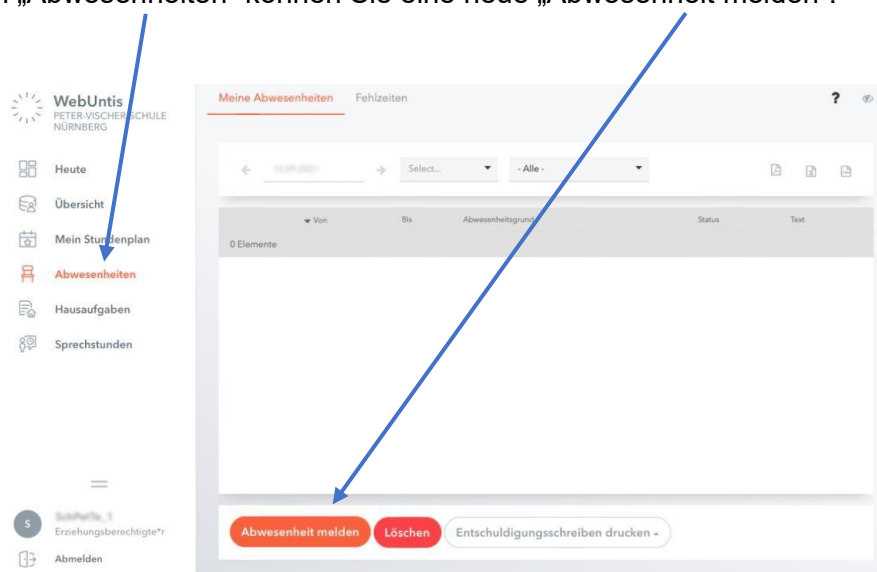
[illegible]„Abwesenheiten" können Sie eine neue „Abwesenheit melden".

WebUntis
PETER-VISCHER-SCHULE NÜRNBERG

Heute
Übersicht
Mein Stundenplan
Abwesenheiten
Hausaufgaben
Sprechstunden

Meine Abwesenheiten Fehlzeiten

?

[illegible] Select... - Alle -

| Von | Bis | Abwesenheitsgrund | Status | Text |
|---|---|---|---|---|
| 0 Elemente | | | | |

S
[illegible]
Erziehungsberechtigte*r
Abmelden

Abwesenheit melden Löschen Entschuldigungsschreiben drucken